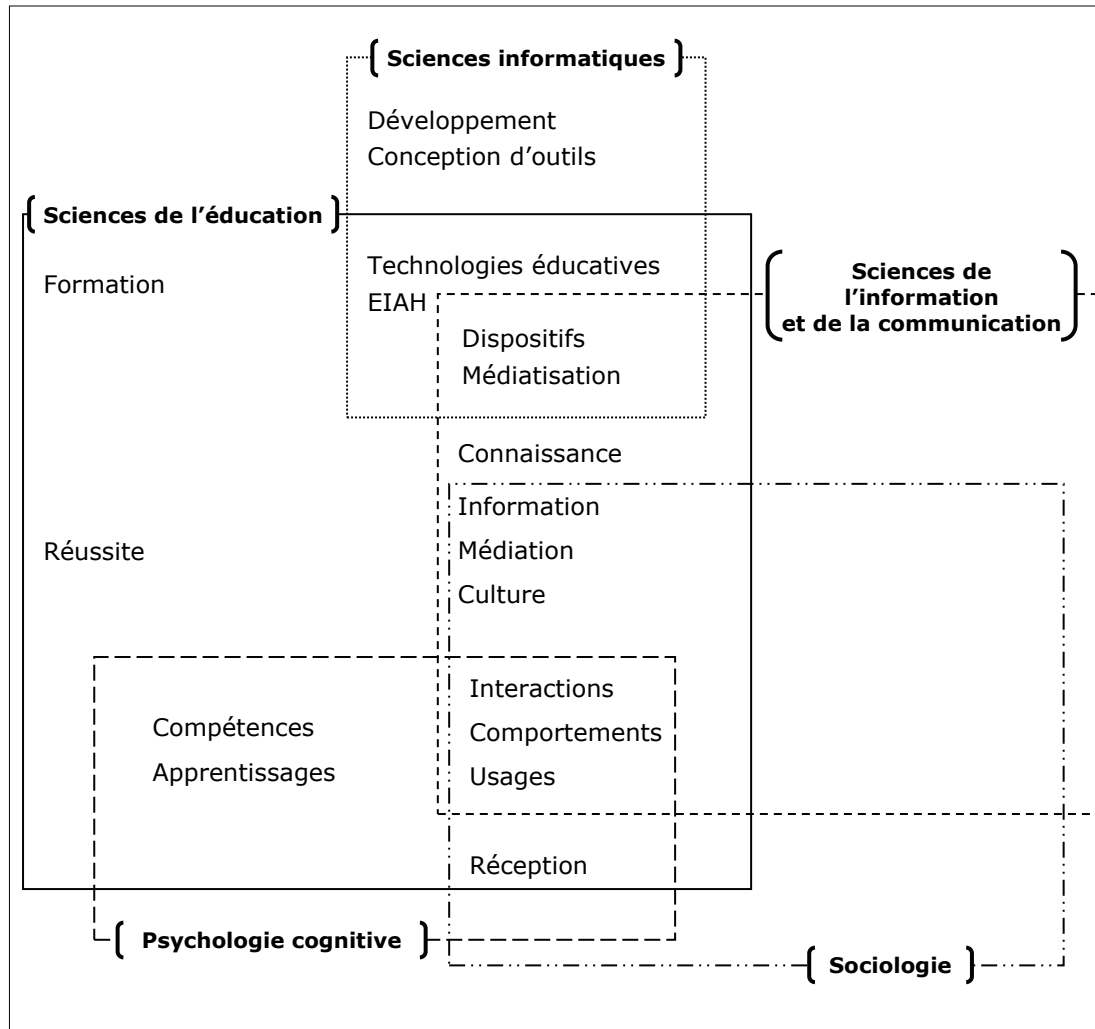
Sciences informatiques

Développement
Conception d'outils

Sciences de l'éducation

Formation

Technologies éducatives
EIAH

Sciences de l'information et de la communication

Dispositifs
Médiatisation

Connaissance

Information
Médiation
Culture

Réussite

Compétences
Apprentissages

Interactions
Comportements
Usages

Réception

Psychologie cognitive

Sociologie